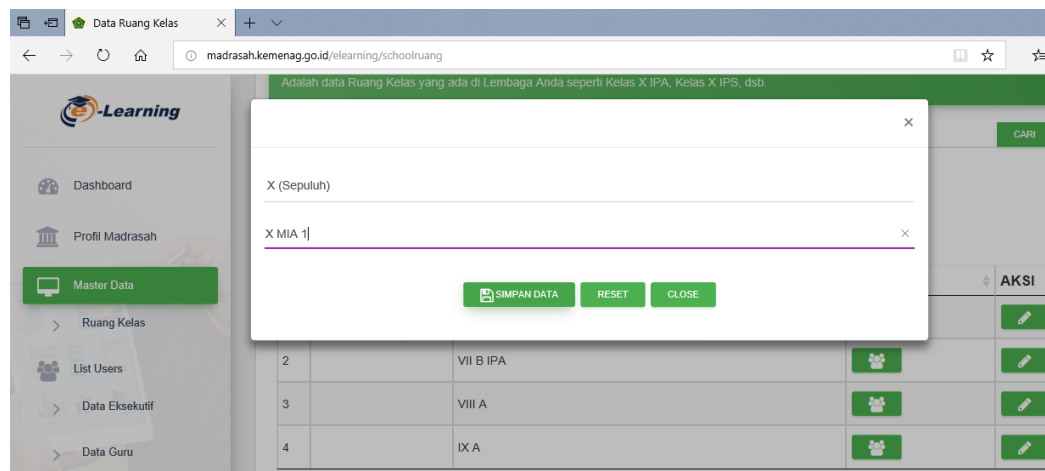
Data Ruang Kelas
madrasah.kemenag.go.id/elearning/schoolruang

-Learning

Dashboard
Profil Madrasah
Master Data
Ruang Kelas
List Users
Data Eksekutif
Data Guru

Adalah data Ruang Kelas yang ada di Lembaga Anda seperti Kelas X IPA, Kelas X IPS, dsb.

CARI

×

X (Sepuluh)

X MIA 1

×

SIMPAN DATA
RESET
CLOSE

AKSI

| 2 | | VII B IPA | | |
|---|---|---|---|---|
| 3 | | VIII A | | |
| 4 | | IX A | | |